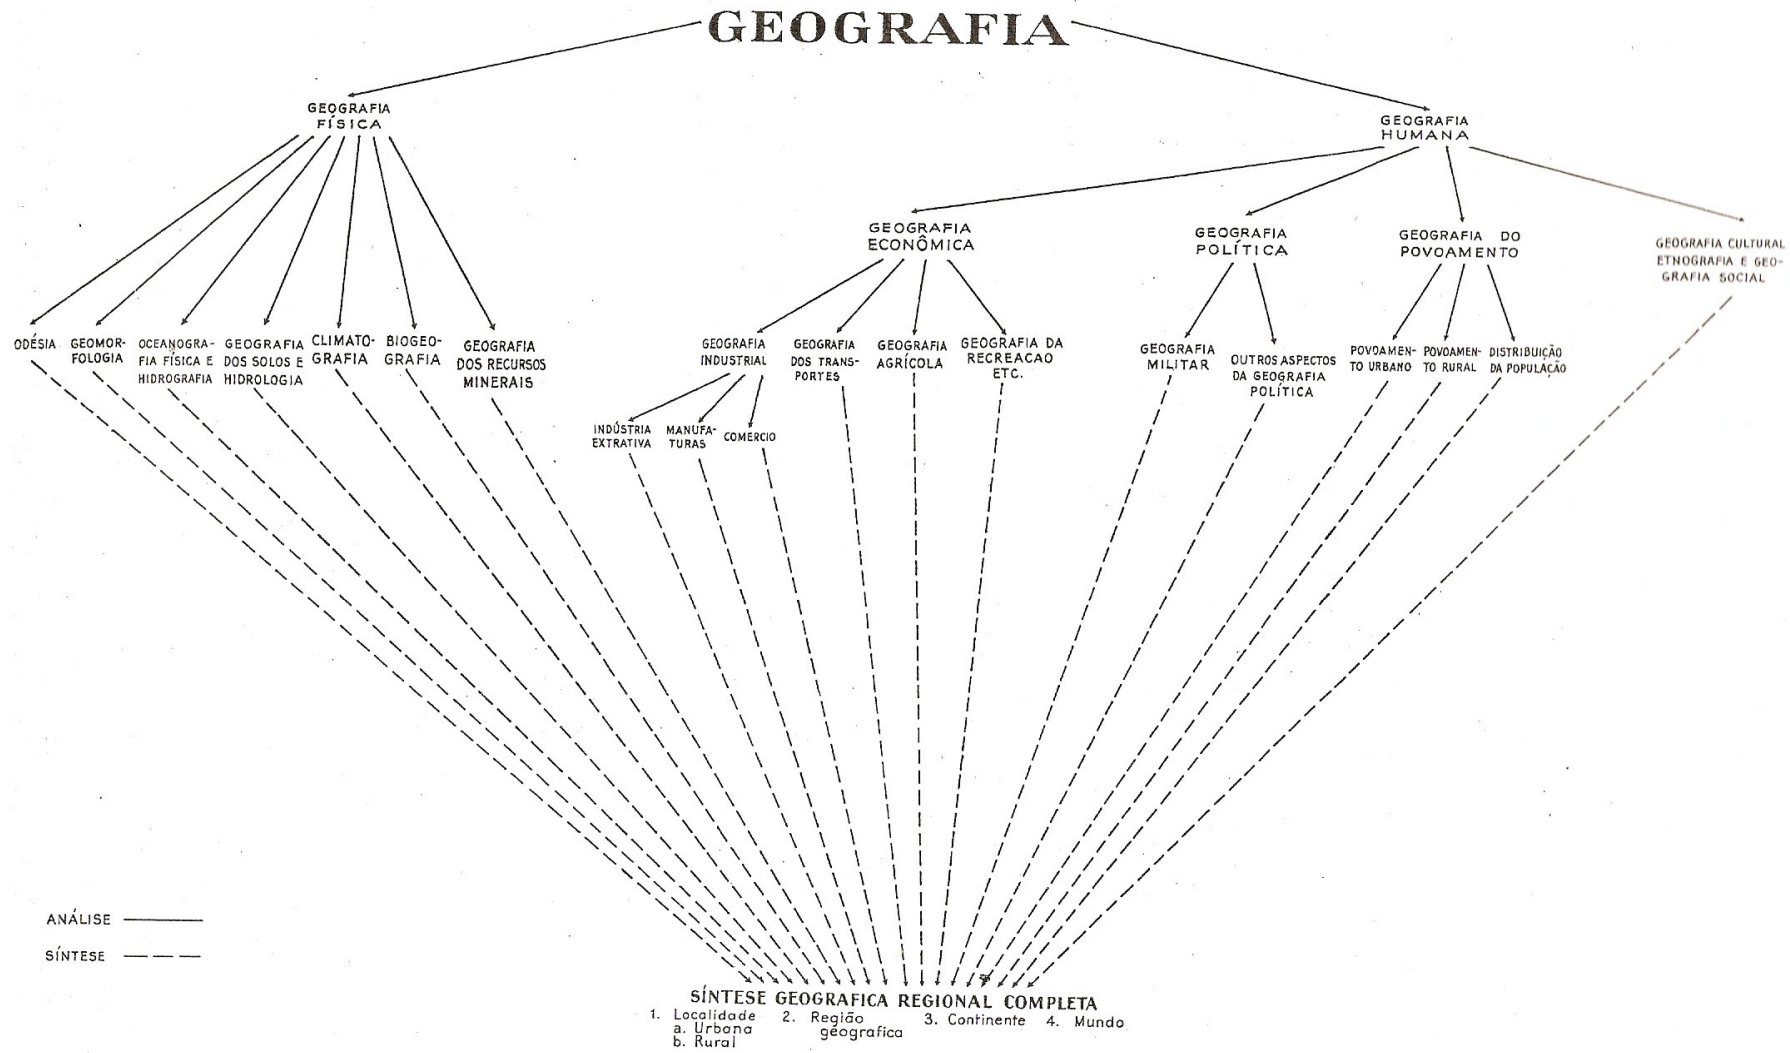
GEOGRAFIA

GEOGRAFIA FÍSICA

GEOGRAFIA HUMANA

GEOGRAFIA ECONÔMICA

GEOGRAFIA POLÍTICA

GEOGRAFIA DO POVOAMENTO

GEOGRAFIA CULTURAL ETNOGRAFIA E GEOGRAFIA SOCIAL

ODÉSIA

GEOMORFOLOGIA

OCEANOGRAFIA FÍSICA E HIDROGRAFIA

GEOGRAFIA DOS SOLOS E HIDROLOGIA

CLIMATOGRAFIA

BIOGEOGRAFIA

GEOGRAFIA DOS RECURSOS MINERAIS

GEOGRAFIA INDUSTRIAL

GEOGRAFIA DOS TRANSPORTES

GEOGRAFIA AGRÍCOLA

GEOGRAFIA DA RECREACAO ETC.

GEOGRAFIA MILITAR

OUTROS ASPECTOS DA GEOGRAFIA POLÍTICA

POVOAMENTO URBANO

POVOAMENTO RURAL

DISTRIBUIÇÃO DA POPULAÇÃO

INDÚSTRIA EXTRATIVA

MANUFATURAS

COMERCIO

ANÁLISE

SÍNTESE

SÍNTESE GEOGRAFICA REGIONAL COMPLETA
1. Localidade a. Urbana b. Rural 2. Região geografica 3. Continente 4. Mundo